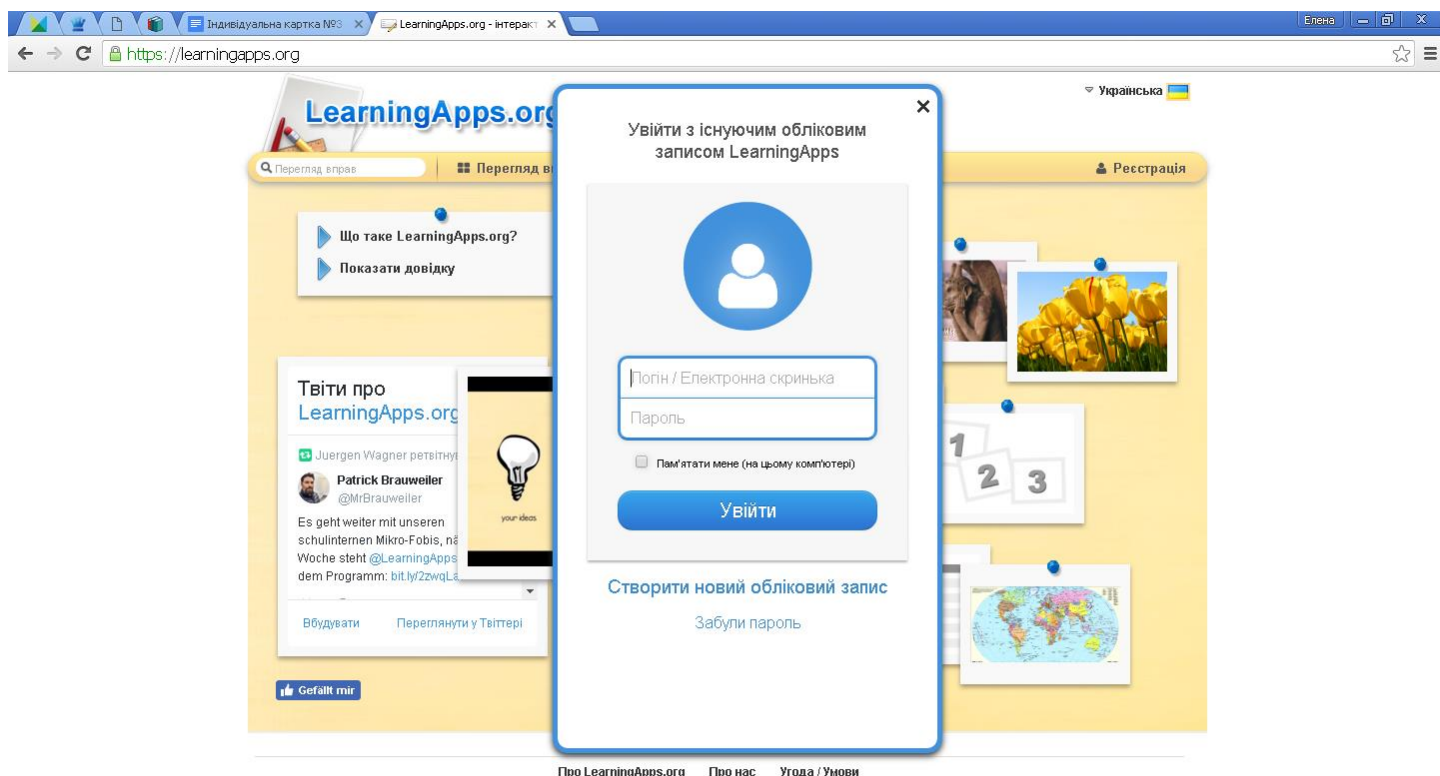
Індивідуальна картка №3 ×
LearningApps.org - інтеракт ×
Елена
https://learningapps.org

LearningApps.org

Українська

Перегляд вправ
Перегляд в
Реєстрація

Що таке LearningApps.org?
Показати довідку

Твіти про LearningApps.org

Juergen Wagner ретвітну
Patrick Brauweiler
@MrBrauweiler
Es geht weiter mit unseren schulinternen Mikro-Fobis, nä Woche steht @LearningApps dem Programm: bit.ly/2zwqLa

your ideas

Вбудувати
Переглянути у Твіттері

Gefällt mir

×
Увійти з існуючим обліковим записом LearningApps

Логін / Електронна скринька
Пароль
Пам'ятати мене (на цьому комп'ютері)
Увійти

Створити новий обліковий запис
Забули пароль

1 2 3

Про LearningApps.org   Про нас   Угода / Умови